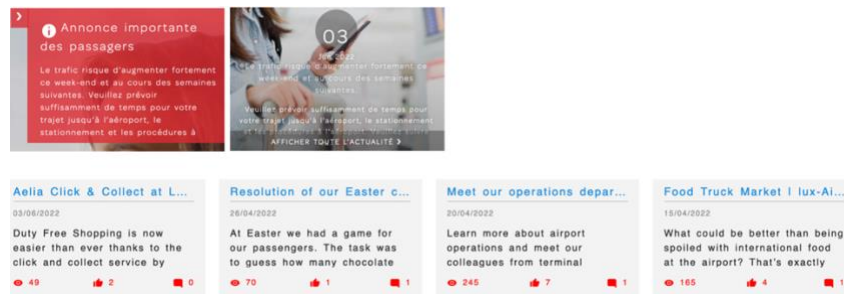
Annonce importante des passagers

Le trafic risque d'augmenter fortement ce week-end et au cours des semaines suivantes. Veuillez prévoir suffisamment de temps pour votre trajet jusqu'à l'aéroport, le stationnement et les procédures à

03

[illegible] 2022

Le trafic risque d'augmenter fortement ce week-end et au cours des semaines suivantes.

Veuillez prévoir suffisamment de temps pour votre trajet jusqu'à l'aéroport, le stationnement et les procédures à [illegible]

AFFICHER TOUTE L'ACTUALITÉ ›

Aelia Click & Collect at L...

03/06/2022

Duty Free Shopping is now easier than ever thanks to the click and collect service by

49 2 0

Resolution of our Easter c...

26/04/2022

At Easter we had a game for our passengers. The task was to guess how many chocolate

70 1 1

Meet our operations depar...

20/04/2022

Learn more about airport operations and meet our colleagues from terminal

245 7 1

Food Truck Market | lux-Ai...

15/04/2022

What could be better than being spoiled with international food at the airport? That's exactly

165 4 1